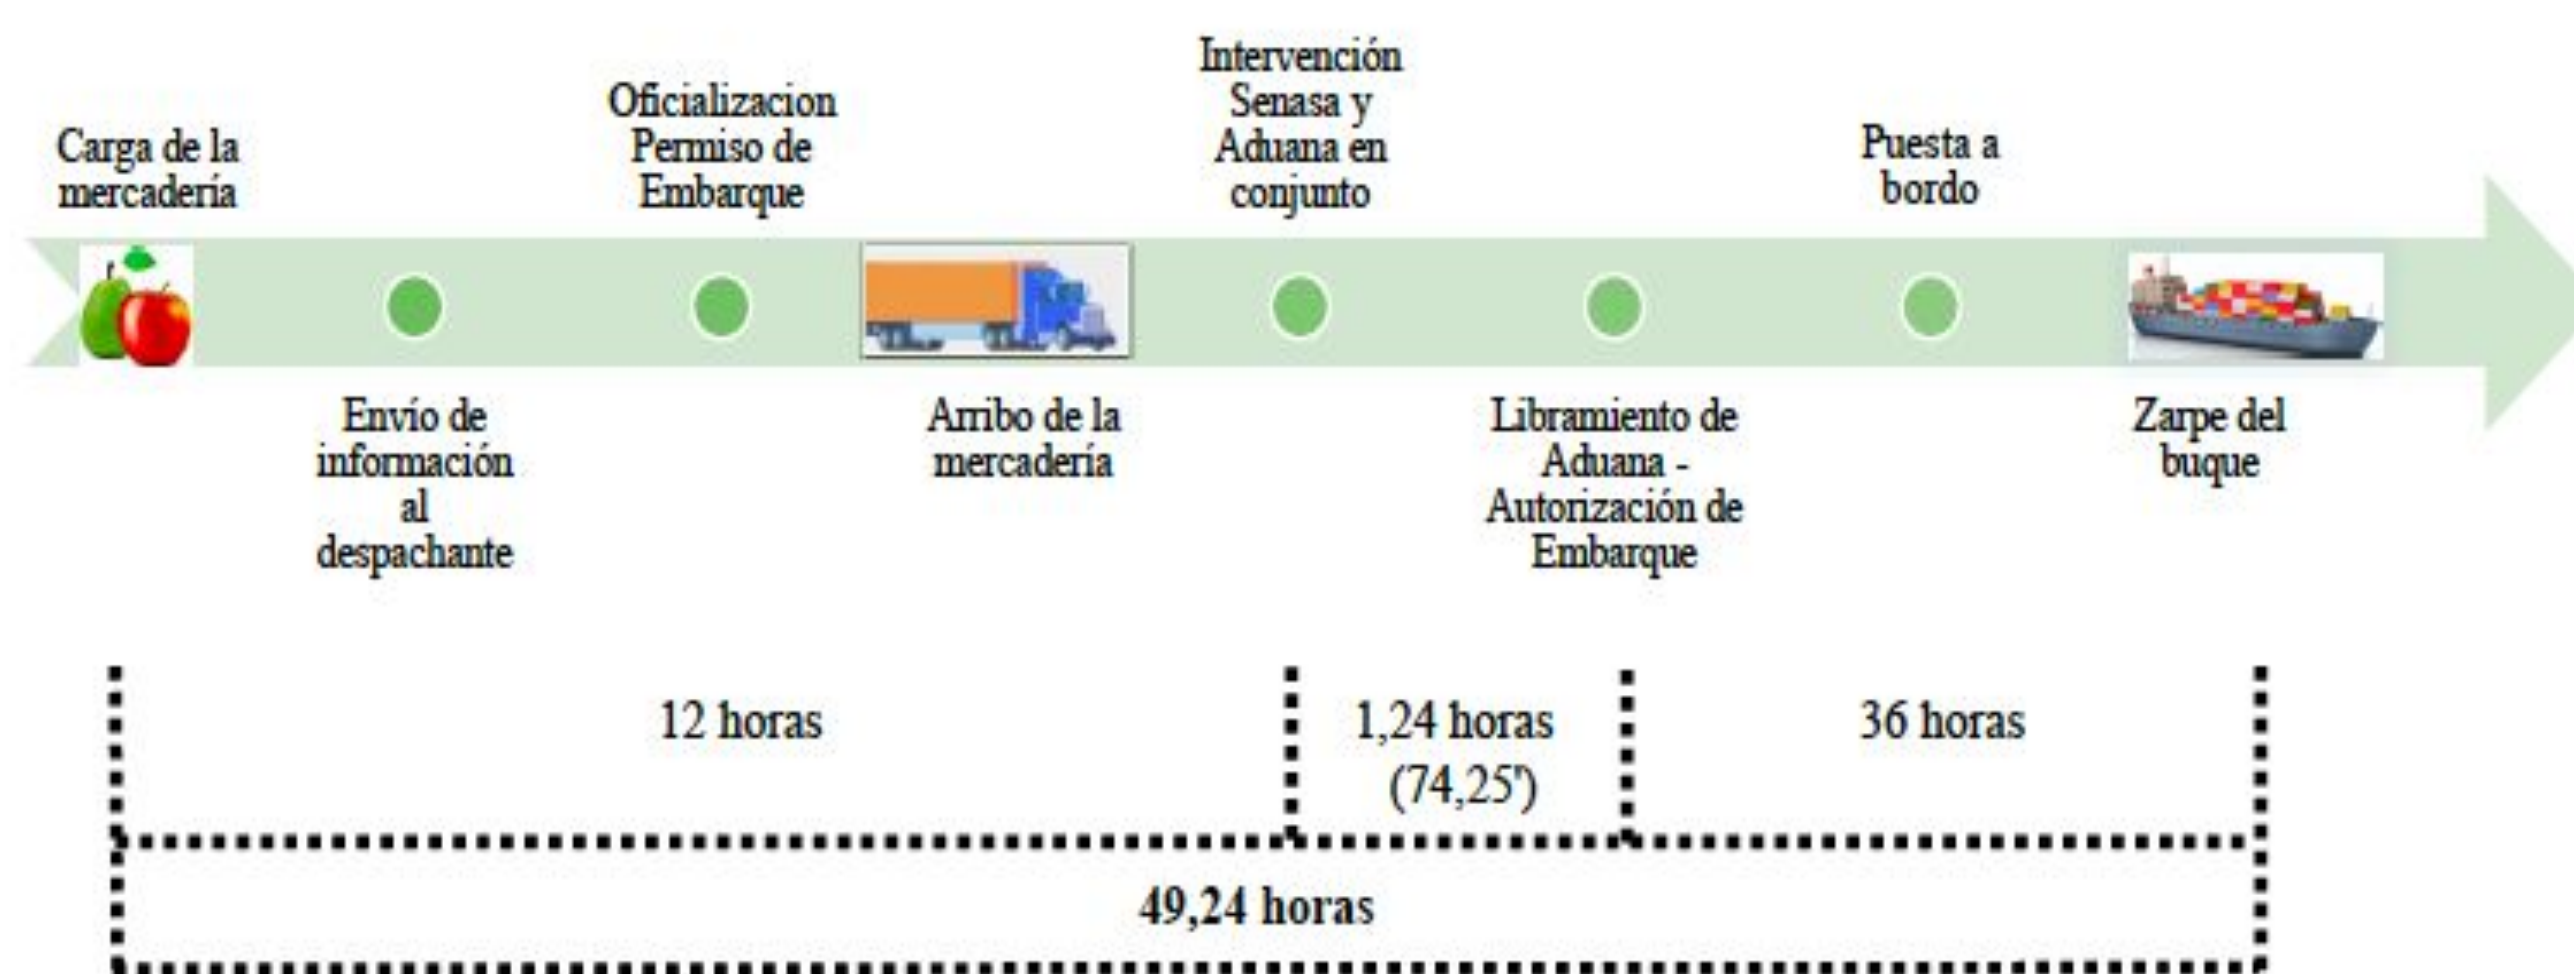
Carga de la mercadería

Envío de información al despachante

Oficializacion Permiso de Embarque

Arribo de la mercadería

Intervención Senasa y Aduana en conjunto

Libramiento de Aduana - Autorización de Embarque

Puesta a bordo

Zarpe del buque

12 horas

1,24 horas (74,25')

36 horas

49,24 horas